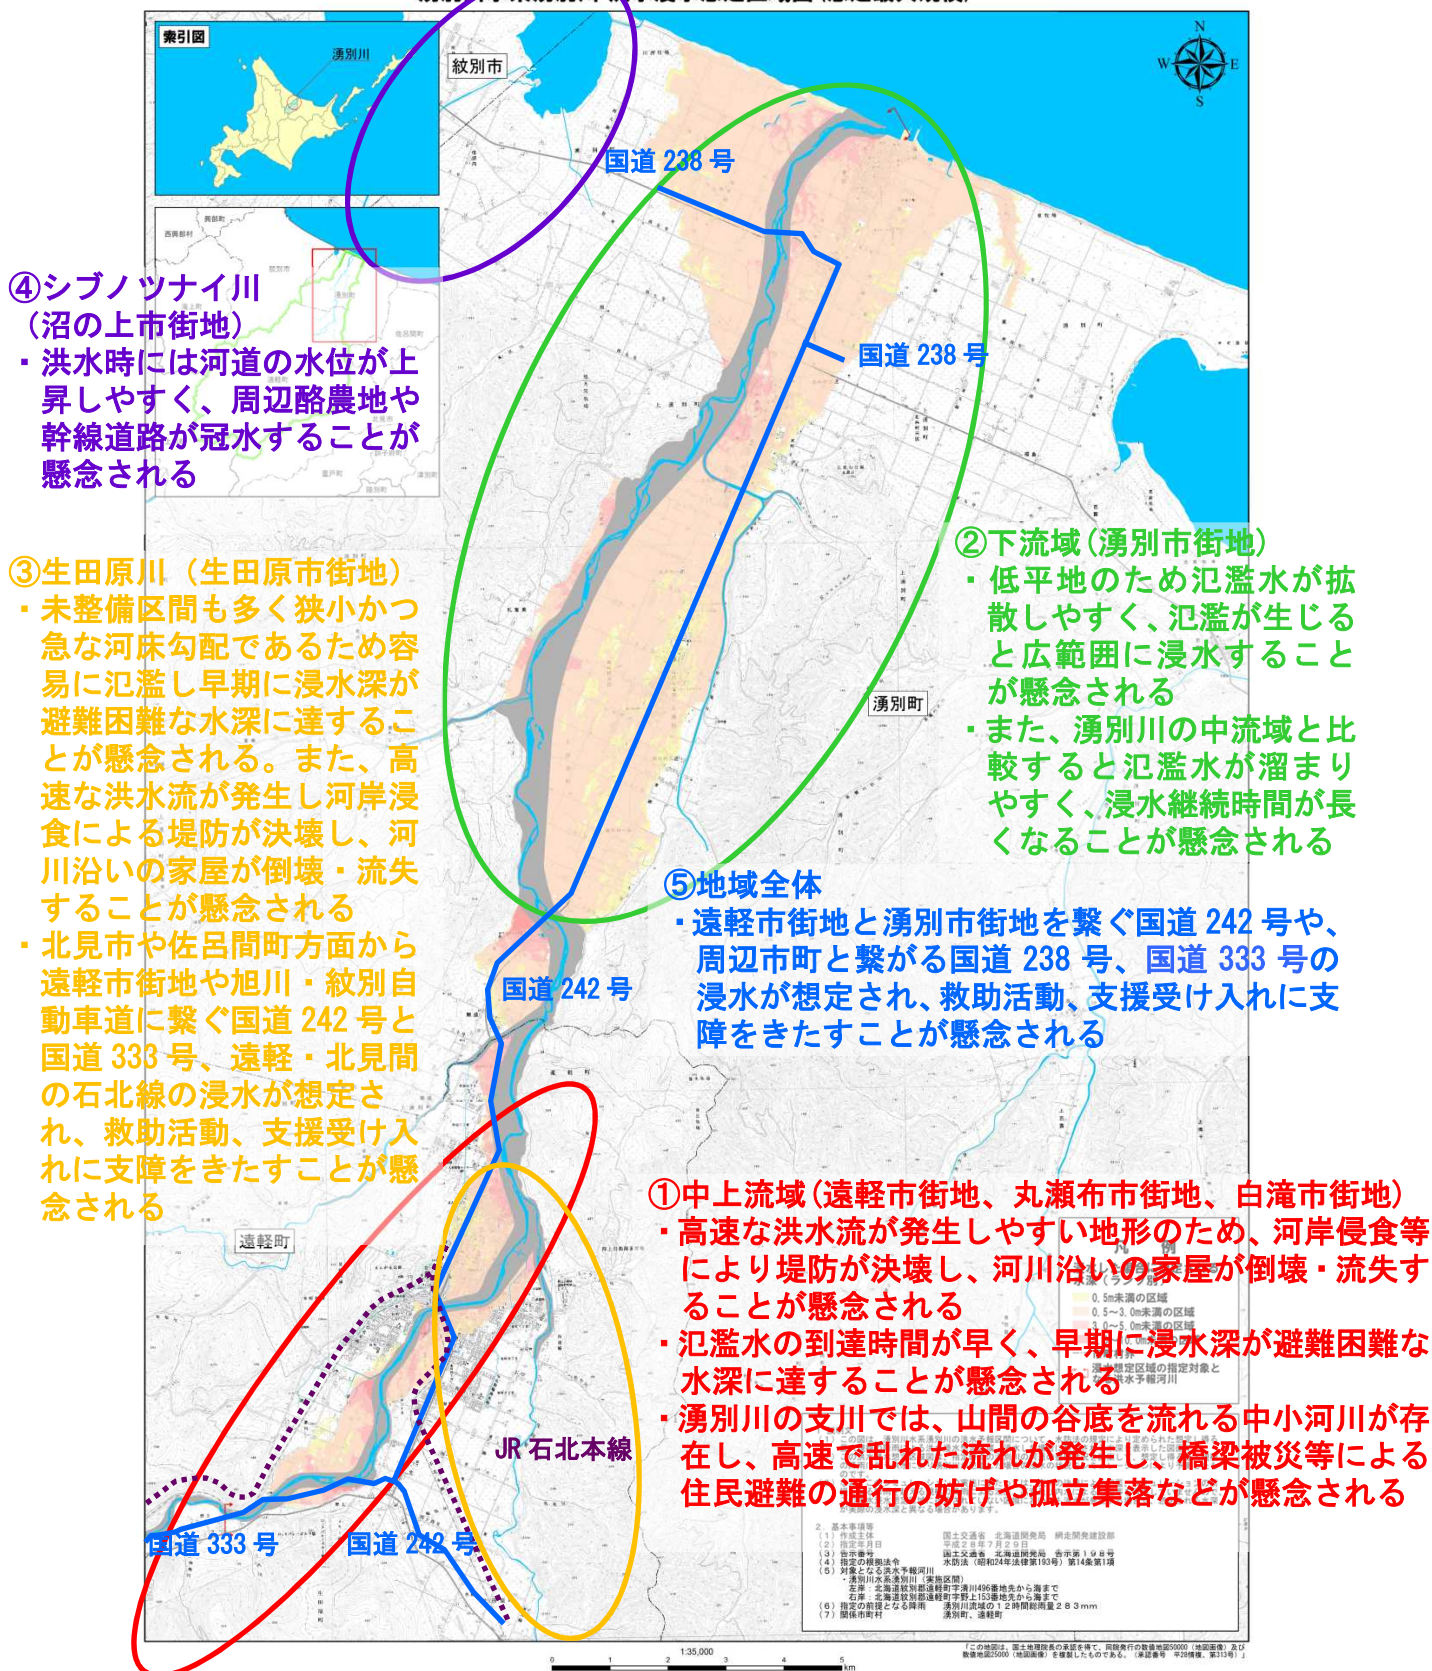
索引図

湧別川

紋別市

国道 238 号

国道 238 号

④シブノツナイ川（沼の上市街地）
・洪水時には河道の水位が上昇しやすく、周辺酪農地や幹線道路が冠水することが懸念される

②下流域（湧別市街地）
・低平地のため氾濫水が拡散しやすく、氾濫が生じると広範囲に浸水することが懸念される
・また、湧別川の中流域と比較すると氾濫水が溜まりやすく、浸水継続時間が長くなることが懸念される

③生田原川（生田原市街地）
・未整備区間も多く狭小かつ急な河床勾配であるため容易に氾濫し早期に浸水深が避難困難な水深に達することが懸念される。また、高速な洪水流が発生し河岸浸食による堤防が決壊し、河川沿いの家屋が倒壊・流失することが懸念される
・北見市や佐呂間町方面から遠軽市街地や旭川・紋別自動車道に繋ぐ国道 242 号と国道 333 号、遠軽・北見間の石北線の浸水が想定され、救助活動、支援受け入れに支障をきたすことが懸念される

湧別町

⑤地域全体
・遠軽市街地と湧別市街地を繋ぐ国道 242 号や、周辺市町と繋がる国道 238 号、国道 333 号の浸水が想定され、救助活動、支援受け入れに支障をきたすことが懸念される

国道 242 号

遠軽町

①中上流域（遠軽市街地、丸瀬布市街地、白滝市街地）
・高速な洪水流が発生しやすい地形のため、河岸侵食等により堤防が決壊し、河川沿いの家屋が倒壊・流失することが懸念される
・氾濫水の到達時間が早く、早期に浸水深が避難困難な水深に達することが懸念される
・湧別川の支川では、山間の谷底を流れる中小河川が存在し、高速で乱れた流れが発生し、橋梁被災等による住民避難の通行の妨げや孤立集落などが懸念される

JR 石北本線

国道 333 号

国道 242 号

0.5m未満の区域
0.5～3.0m未満の区域
3.0～5.0m未満の区域

1:35,000